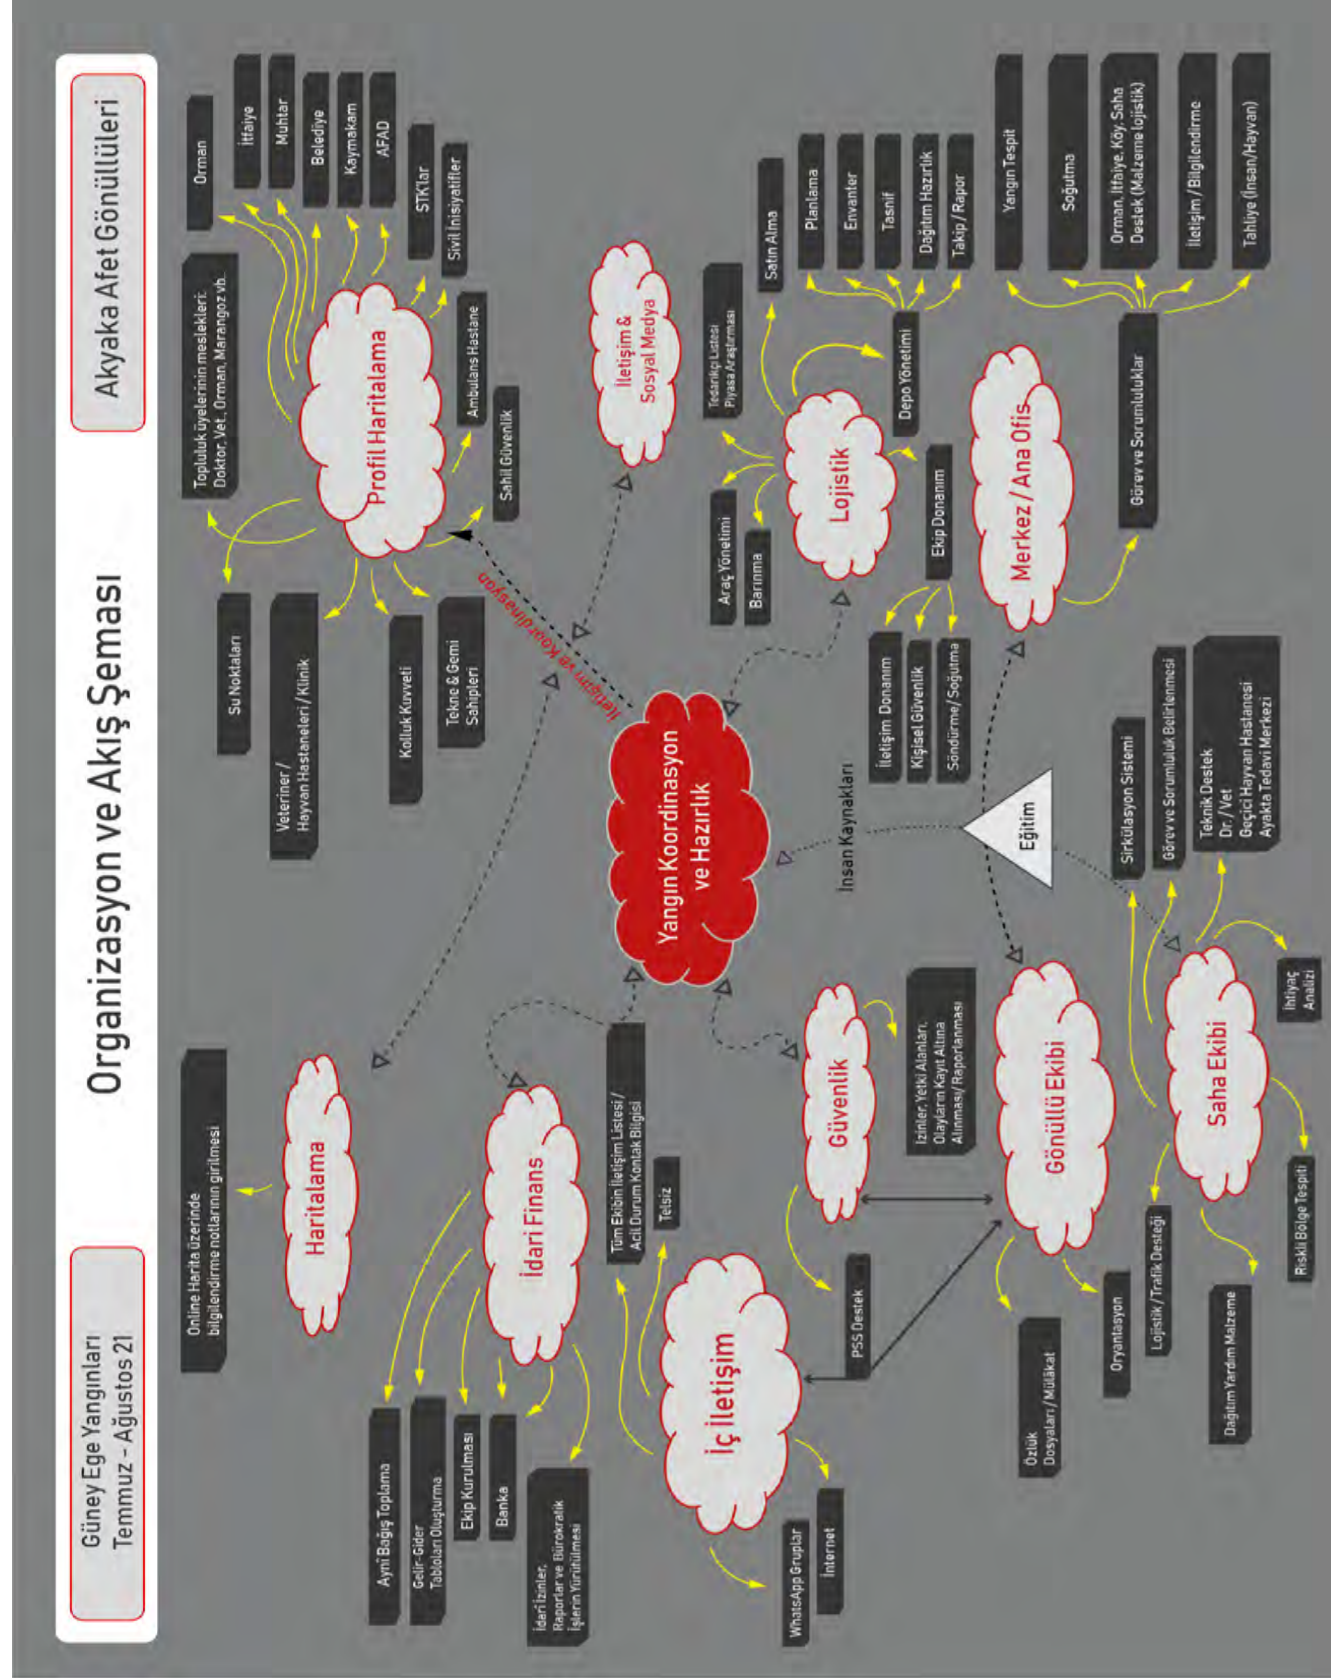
Organizasyon ve Akış Şeması

Güney Ege Yangınları
Temmuz - Ağustos 21

Akyaka Afet Gönüllüleri

Yangın Koordinasyon ve Hazırlık

İletişim ve Koordinasyon

Profil Haritalama

Orman
İtfaiye
Muhtar
Belediye
Kaymakam
AFAD
STK'lar
Sivil İnisiyatifler
Ambulans Hastane
Sahil Güvenlik
Topluluk üyelerinin meslekleri: Doktor, Vet, Orman, Marangoz vb.
Su Noktaları
Veteriner / Hayvan Hastaneleri / Klinik
Kolluk Kuvveti
Tekne & Gemi Sahipleri

İletişim & Sosyal Medya

Lojistik

Tedarikçi Listesi Piyasa Araştırması
Satın Alma
Depo Yönetimi
Planlama
Envanter
Tasnif
Dağıtım Hazırlık
Takip / Rapor
Araç Yönetimi
Barınma
Ekip Donanım
İletişim Donanım
Kişisel Güvenlik
Söndürme / Soğutma

Merkez / Ana Ofis

Görev ve Sorumluluklar
Yangın Tespit
Soğutma
Orman, İtfaiye, Köy, Saha Destek (Malzeme lojistik)
İletişim / Bilgilendirme
Tahliye (İnsan/Hayvan)

İnsan Kaynakları
Eğitim

Haritalama
Online Harita üzerinde bilgilendirme notlarının girilmesi

İdari Finans
Ayni Bağış Toplama
Gelir-Gider Tabloları Oluşturma
Ekip Kurulması
Banka
İdari İzinler, Raporlar ve Bürokratik İşlerin Yürütülmesi

Tüm Ekibin İletişim Listesi / Acil Durum Kontak Bilgisi
Telsiz

İç İletişim
WhatsApp Grupları
İnternet

Güvenlik
İzinler, Yetki Alanları, Olayların Kayıt Altına Alınması / Raporlanması
PSS Destek

Gönüllü Ekibi
Özlük Dosyaları / Mülakat
Oryantasyon

Saha Ekibi
Sirkülasyon Sistemi
Görev ve Sorumluluk Belirlenmesi
Teknik Destek Dr. / Vet Geçici Hayvan Hastanesi Ayakta Tedavi Merkezi
İhtiyaç Analizi
Riskli Bölge Tespiti
Lojistik / Trafik Desteği
Dağıtım Yardım Malzeme